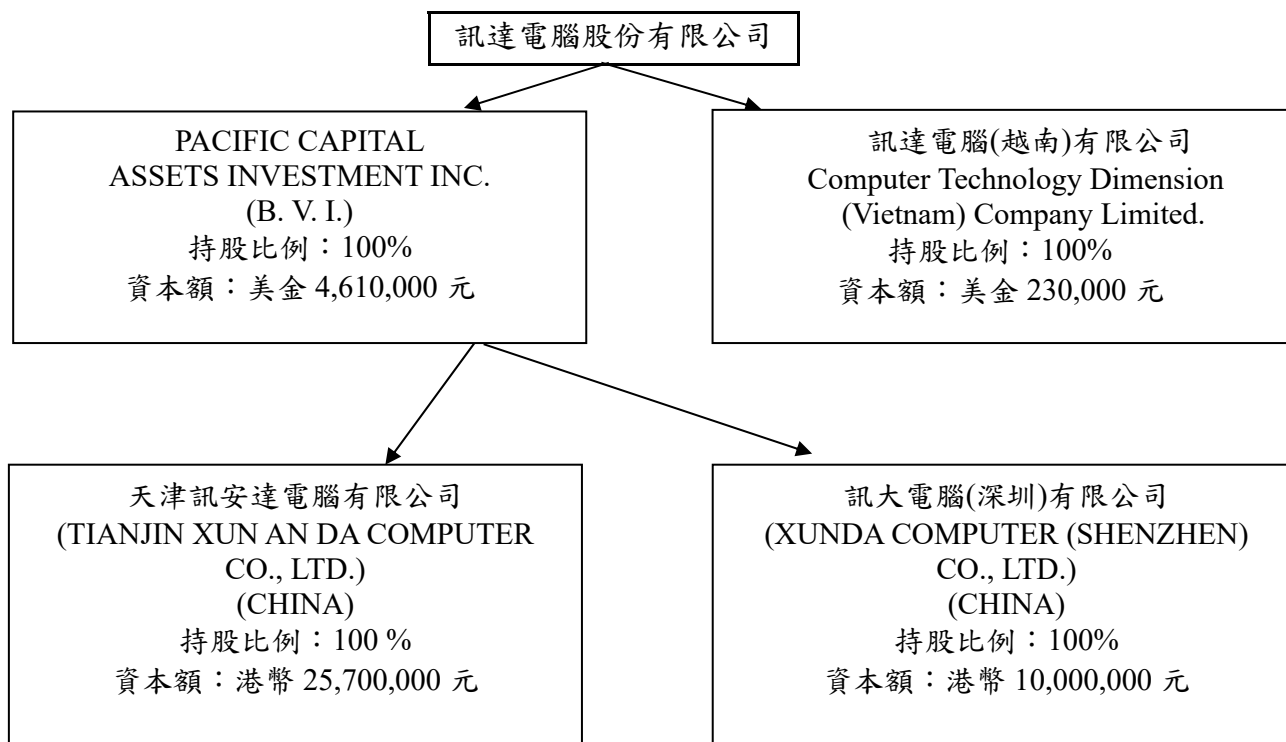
訊達電腦股份有限公司

PACIFIC CAPITAL ASSETS INVESTMENT INC. (B. V. I.)
持股比例：100%
資本額：美金 4,610,000 元

訊達電腦(越南)有限公司
Computer Technology Dimension (Vietnam) Company Limited.
持股比例：100%
資本額：美金 230,000 元

天津訊安達電腦有限公司
(TIANJIN XUN AN DA COMPUTER CO., LTD.)
(CHINA)
持股比例：100 %
資本額：港幣 25,700,000 元

訊大電腦(深圳)有限公司
(XUNDA COMPUTER (SHENZHEN) CO., LTD.)
(CHINA)
持股比例：100%
資本額：港幣 10,000,000 元